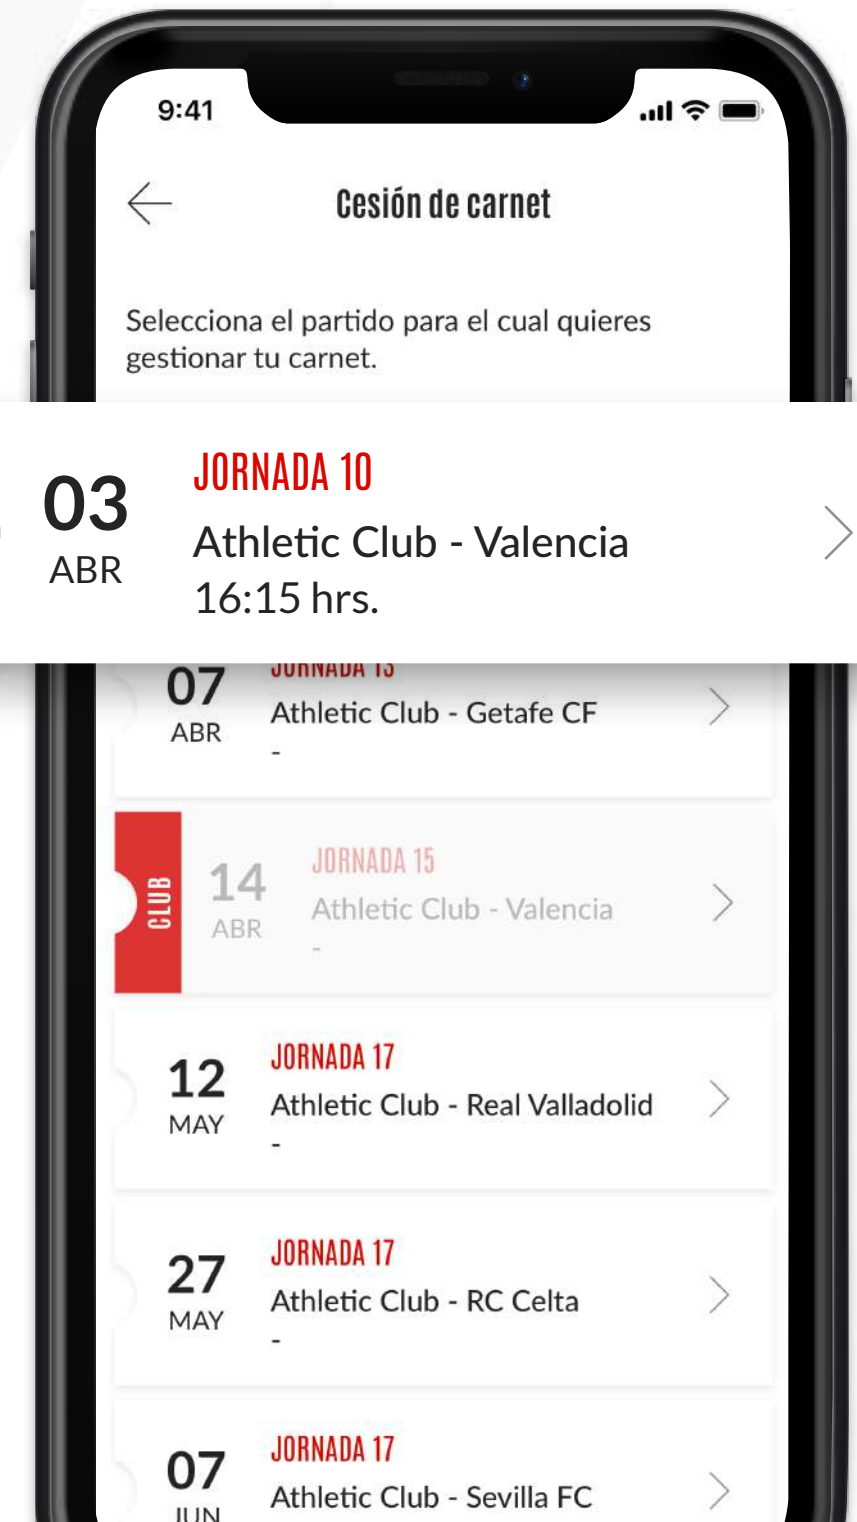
9:41

Cesión de carnet

Selecciona el partido para el cual quieres gestionar tu carnet.

03
ABR
JORNADA 10
Athletic Club - Valencia
16:15 hrs.

07
ABR
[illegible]
Athletic Club - Getafe CF
-

CLUB
14
ABR
JORNADA 15
Athletic Club - Valencia
-

12
MAY
JORNADA 17
Athletic Club - Real Valladolid
-

27
MAY
JORNADA 17
Athletic Club - RC Celta
-

07
JUN
JORNADA 17
Athletic Club - Sevilla FC